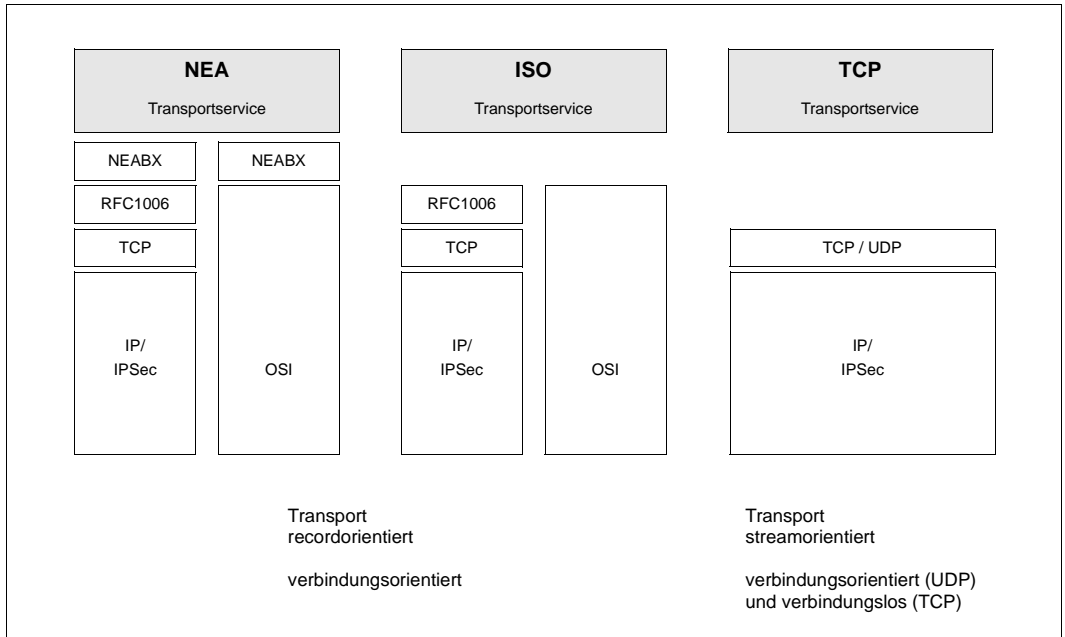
NEA
Transportservice

ISO
Transportservice

TCP
Transportservice

NEABX

NEABX

RFC1006

TCP

IP/
IPSec

OSI

RFC1006

TCP

IP/
IPSec

OSI

TCP / UDP

IP/
IPSec

Transport
recordorientiert

verbindungsorientiert

Transport
streamorientiert

verbindungsorientiert (UDP)
und verbindungslos (TCP)